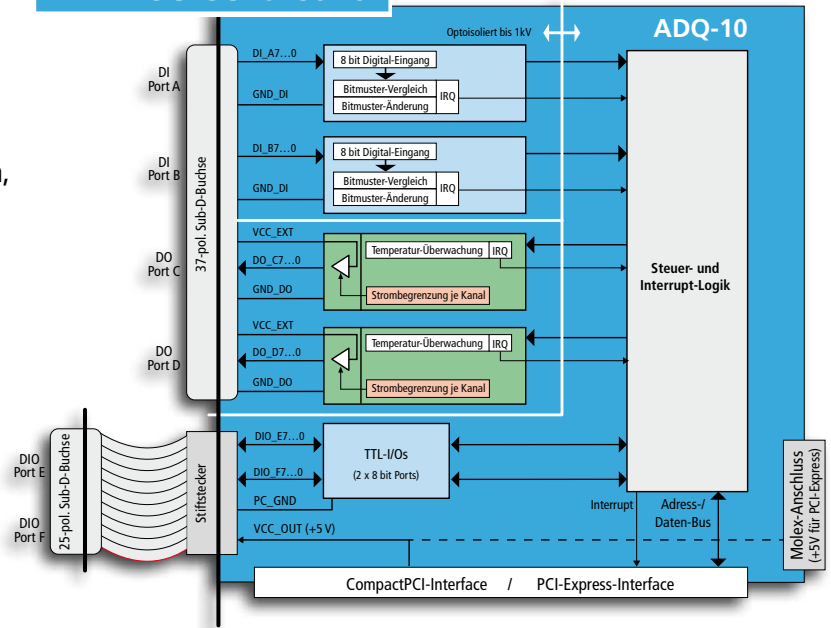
Optoisoliert bis 1kV

ADQ-10

DI
Port A

DI_A7…0

8 bit Digital-Eingang

Bitmuster-Vergleich

Bitmuster-Änderung

IRQ

GND_DI

DI
Port B

DI_B7…0

8 bit Digital-Eingang

Bitmuster-Vergleich

Bitmuster-Änderung

IRQ

GND_DI

37-pol. Sub-D-Buchse

DO
Port C

VCC_EXT

DO_C7…0

Temperatur-Überwachung

IRQ

Strombegrenzung je Kanal

GND_DO

DO
Port D

VCC_EXT

DO_D7…0

Temperatur-Überwachung

IRQ

Strombegrenzung je Kanal

GND_DO

Steuer- und
Interrupt-Logik

DIO
Port E

DIO
Port F

25-pol. Sub-D-Buchse

Stiftstecker

DIO_E7…0

DIO_F7…0

PC_GND

TTL-I/Os
(2 x 8 bit Ports)

Interrupt

Adress-/
Daten-Bus

VCC_OUT (+5 V)

Molex-Anschluss
(+5V für PCI-Express)

CompactPCI-Interface / PCI-Express-Interface